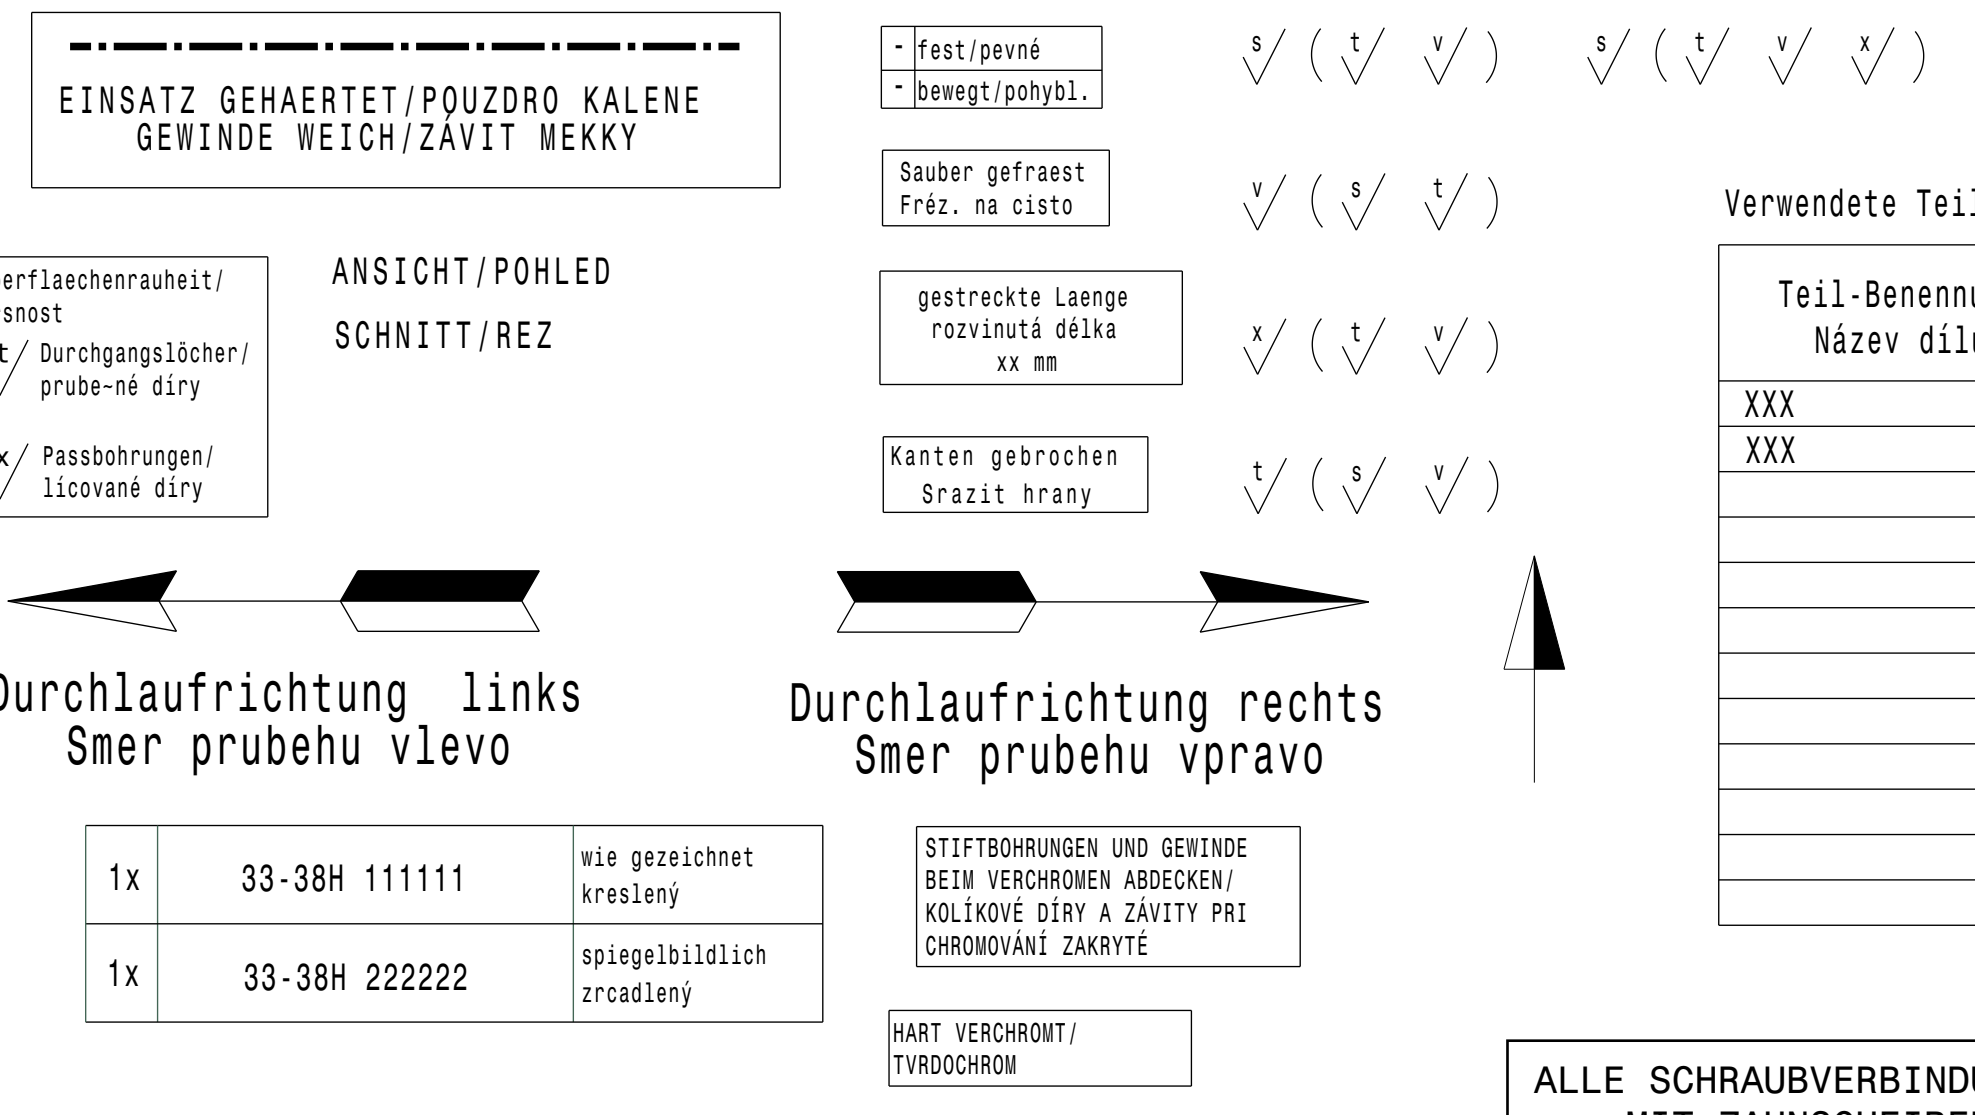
EINSATZ GEHAERTET/POUZDRO KALENE
GEWINDE WEICH/ZÁVIT MEKKY

- fest/pevné
- bewegt/pohybl.

s√ ( t√ v√ )   s√ ( t√ v√ x√ )

Sauber gefraest
Fréz. na cisto

v√ ( s√ t√ )

Verwendete Teil

erflaechenrauheit/
snost
t/ Durchgangslöcher/ prube~né díry
x/ Passbohrungen/ lícované díry

ANSICHT/POHLED
SCHNITT/REZ

gestreckte Laenge
rozvinutá délka
xx mm

x√ ( t√ v√ )

Kanten gebrochen
Srazit hrany

t√ ( s√ v√ )

| Teil-Benennu Název dílu |
|---|
| XXX |
| XXX |
| |
| |
| |
| |
| |
| |
| |
| |
| |

Durchlaufrichtung links
Smer prubehu vlevo

Durchlaufrichtung rechts
Smer prubehu vpravo

| 1x | 33-38H 111111 | wie gezeichnet kreslený |
|---|---|---|
| 1x | 33-38H 222222 | spiegelbildlich zrcadlený |

STIFTBOHRUNGEN UND GEWINDE BEIM VERCHROMEN ABDECKEN/ KOLÍKOVÉ DÍRY A ZÁVITY PRI CHROMOVÁNÍ ZAKRYTÉ

HART VERCHROMT/
TVRDOCHROM

ALLE SCHRAUBVERBINDU
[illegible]